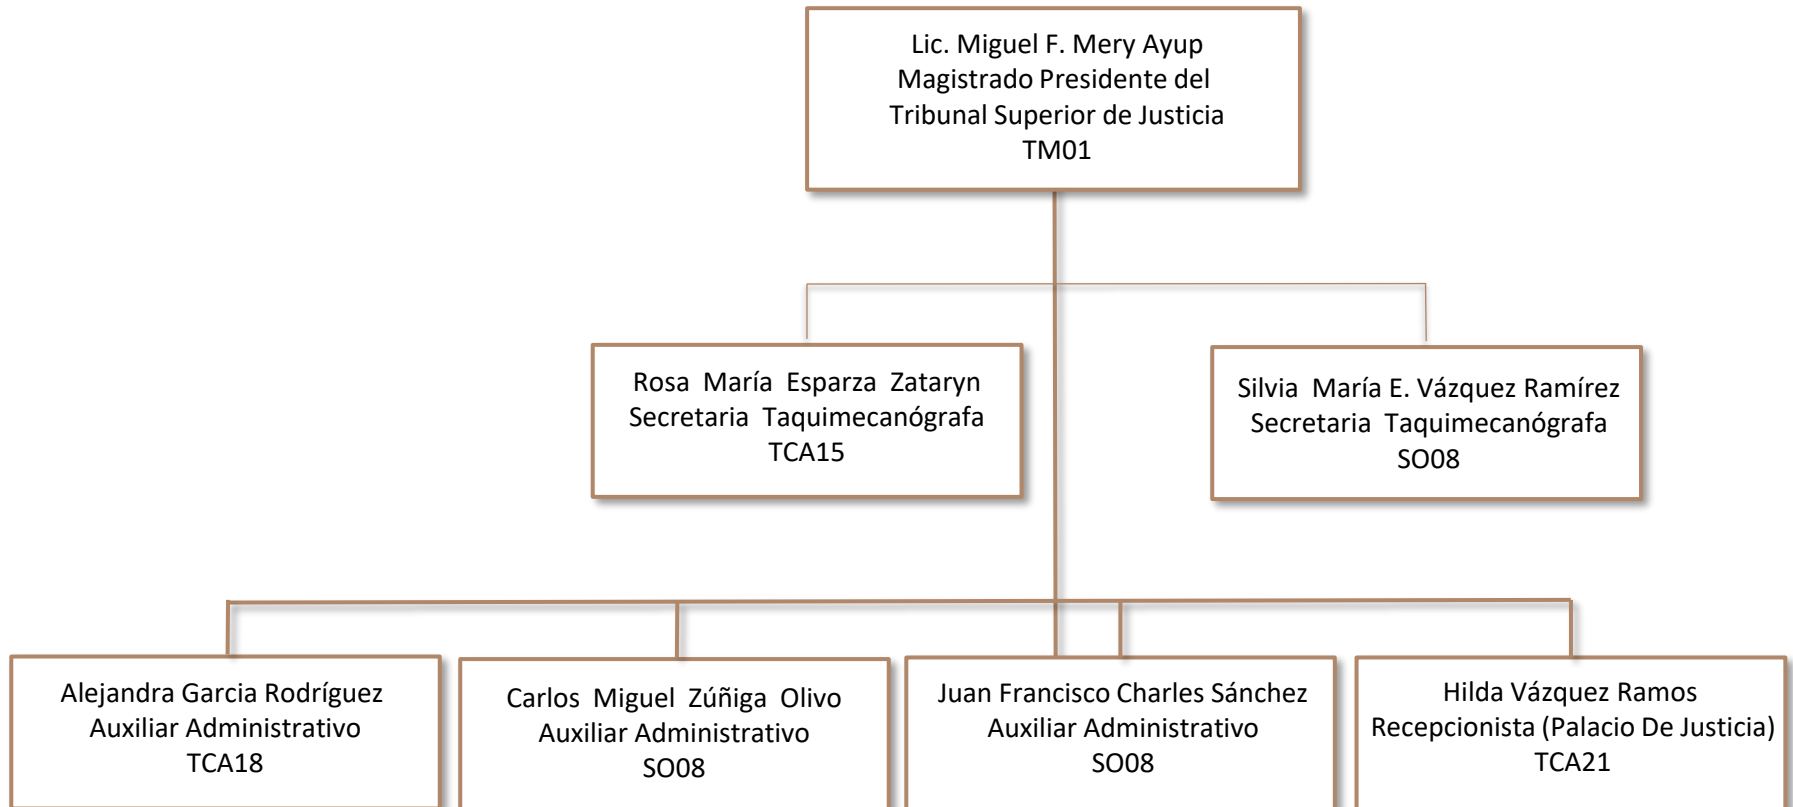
Lic. Miguel F. Mery Ayup
Magistrado Presidente del Tribunal Superior de Justicia
TM01

Rosa María Esparza Zataryn
Secretaria Taquimecanógrafa
TCA15

Silvia María E. Vázquez Ramírez
Secretaria Taquimecanógrafa
SO08

Alejandra Garcia Rodríguez
Auxiliar Administrativo
TCA18

Carlos Miguel Zúñiga Olivo
Auxiliar Administrativo
SO08

Juan Francisco Charles Sánchez
Auxiliar Administrativo
SO08

Hilda Vázquez Ramos
Recepcionista (Palacio De Justicia)
TCA21